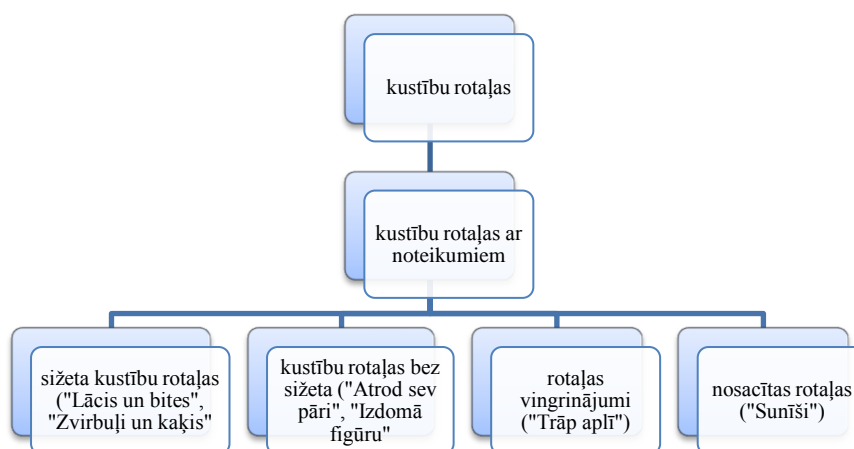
kustību rotaļas

kustību rotaļas ar noteikumiem

sižeta kustību rotaļas ("Lācis un bites", "Zvirbuļi un kaķis"

kustību rotaļas bez sižeta ("Atrod sev pāri", "Izdomā figūru"

rotaļas vingrinājumi ("Trāp aplī")

nosacītas rotaļas ("Sunīši")